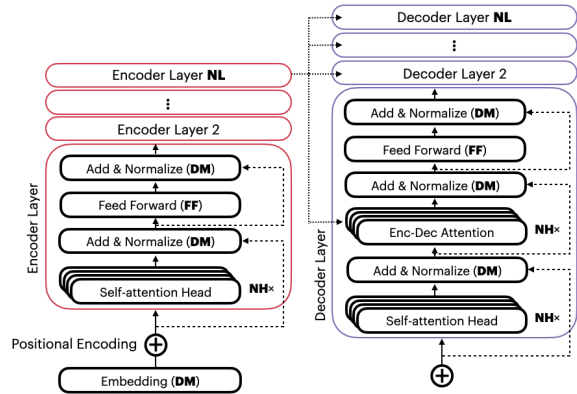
Encoder Layer **NL**

⋮

Encoder Layer 2

Encoder Layer

Add & Normalize (**DM**)

Feed Forward (**FF**)

Add & Normalize (**DM**)

Self-attention Head

**NH**×

Positional Encoding

Embedding (**DM**)

Decoder Layer **NL**

⋮

Decoder Layer 2

Decoder Layer

Add & Normalize (**DM**)

Feed Forward (**FF**)

Add & Normalize (**DM**)

Enc-Dec Attention

**NH**×

Add & Normalize (**DM**)

Self-attention Head

**NH**×